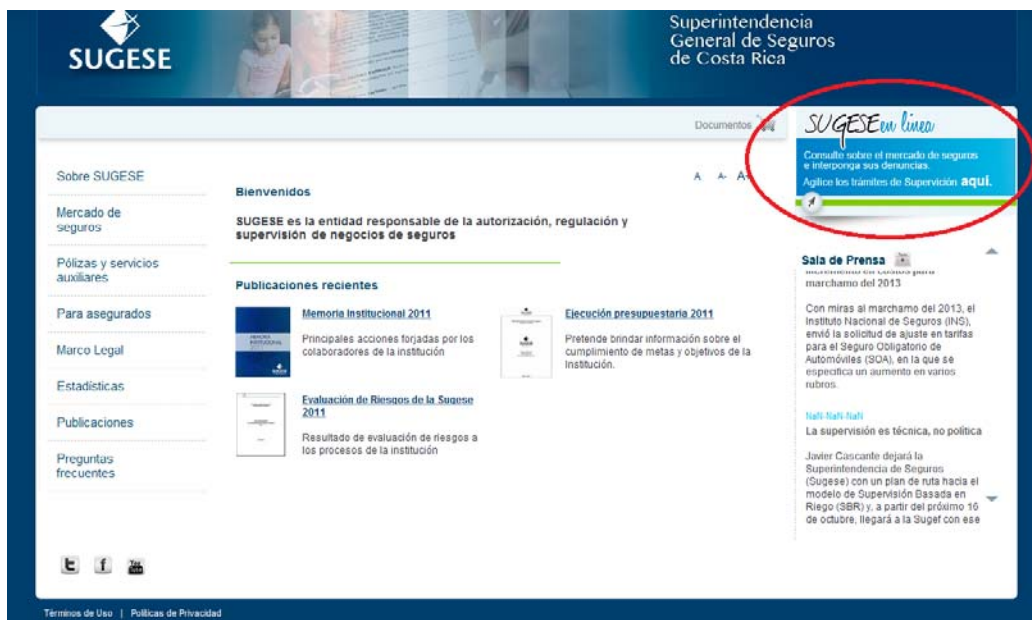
SUGESE

Superintendencia General de Seguros de Costa Rica

Documentos

SUGESE en línea

Consulte sobre el mercado de seguros e interponga sus denuncias.

Agilice los trámites de Supervisión aquí.

Sobre SUGESE

Mercado de seguros

Pólizas y servicios auxiliares

Para asegurados

Marco Legal

Estadísticas

Publicaciones

Preguntas frecuentes

A A- A+

Bienvenidos

SUGESE es la entidad responsable de la autorización, regulación y supervisión de negocios de seguros

Publicaciones recientes

Memoria Institucional 2011

Principales acciones forjadas por los colaboradores de la institución

Ejecución presupuestaria 2011

Pretende brindar información sobre el cumplimiento de metas y objetivos de la institución.

Evaluación de Riesgos de la Sugese 2011

Resultado de evaluación de riesgos a los procesos de la institución

Sala de Prensa

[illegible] marchamo del 2013

Con miras al marchamo del 2013, el Instituto Nacional de Seguros (INS), envió la solicitud de ajuste en tarifas para el Seguro Obligatorio de Automóviles (SOA), en la que se especifica un aumento en varios rubros.

NaN-NaN-NaN

La supervisión es técnica, no política

Javier Cascante dejará la Superintendencia de Seguros (Sugese) con un plan de ruta hacia el modelo de Supervisión Basada en Riego (SBR) y, a partir del próximo 16 de octubre, llegará a la Sugef con ese

Términos de Uso | Políticas de Privacidad